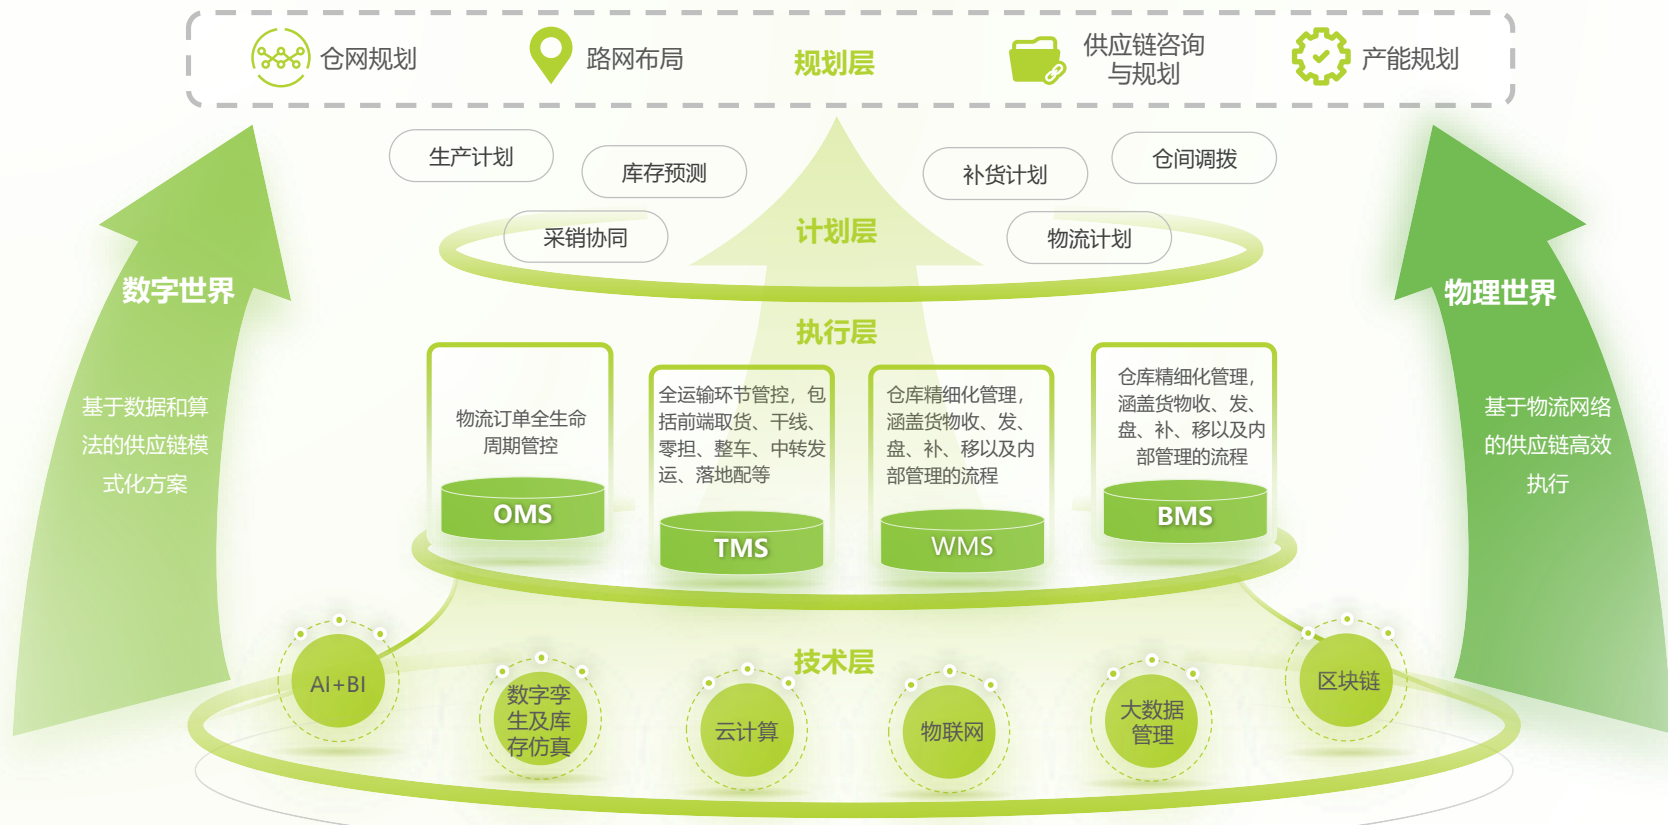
仓网规划

路网布局

规划层

供应链咨询与规划

产能规划

生产计划

库存预测

补货计划

仓间调拨

采销协同

计划层

物流计划

数字世界

基于数据和算法的供应链模式化方案

物理世界

基于物流网络的供应链高效执行

执行层

物流订单全生命周期管控

OMS

全运输环节管控，包括前端取货、干线、零担、整车、中转发运、落地配等

TMS

仓库精细化管理，涵盖货物收、发、盘、补、移以及内部管理的流程

WMS

仓库精细化管理，涵盖货物收、发、盘、补、移以及内部管理的流程

BMS

技术层

AI+BI

数字孪生及库存仿真

云计算

物联网

大数据管理

区块链